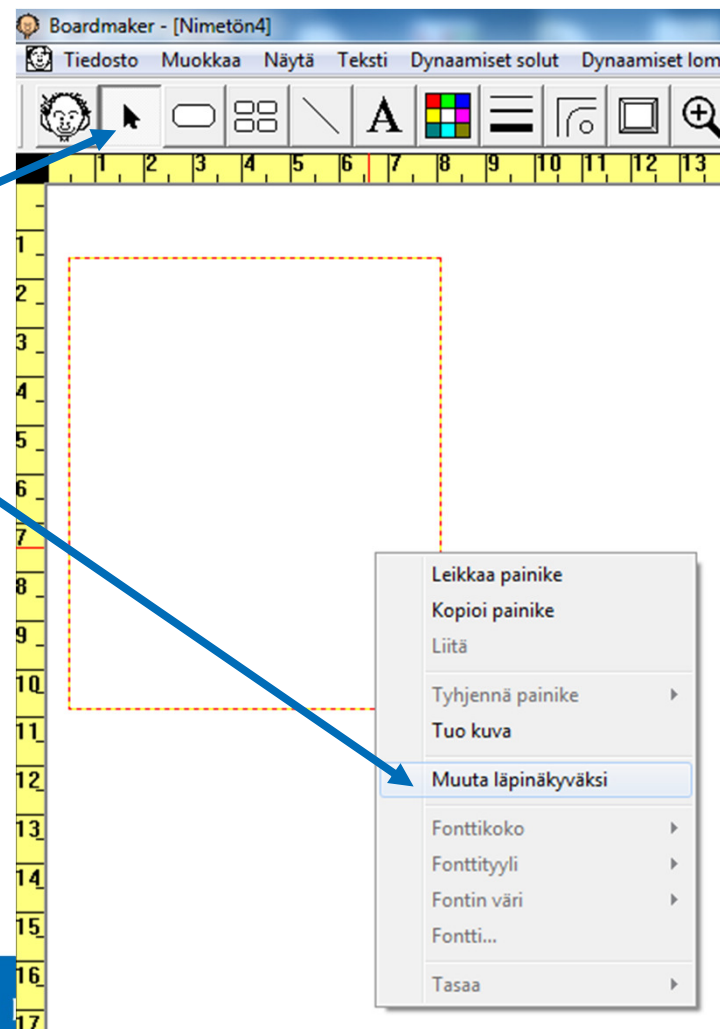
Boardmaker - [Nimetön4]

Tiedosto Muokkaa Näytä Teksti Dynaamiset solut Dynaamiset lom

A

1 2 3 4 5 6 7 8 9 10 11 12 13

1 2 3 4 5 6 7 8 9 10 11 12 13 14 15 16 17

Leikkaa painike
Kopioi painike
Liitä
Tyhjennä painike
Tuo kuva
Muuta läpinäkyväksi
Fonttikoko
Fonttityyli
Fontin väri
Fontti...
Tasaa